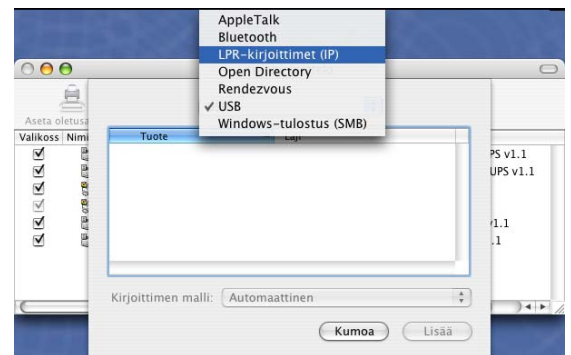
AppleTalk
Bluetooth
LPR-kirjoittimet (IP)
Open Directory
Rendezvous
✓ USB
Windows-tulostus (SMB)

Aseta oletus
Valikoss Nimi
Tuote
Laji
PS v1.1
UPS v1.1
v1.1
.1

Kirjoittimen malli: Automaattinen

Kumoa
Lisää